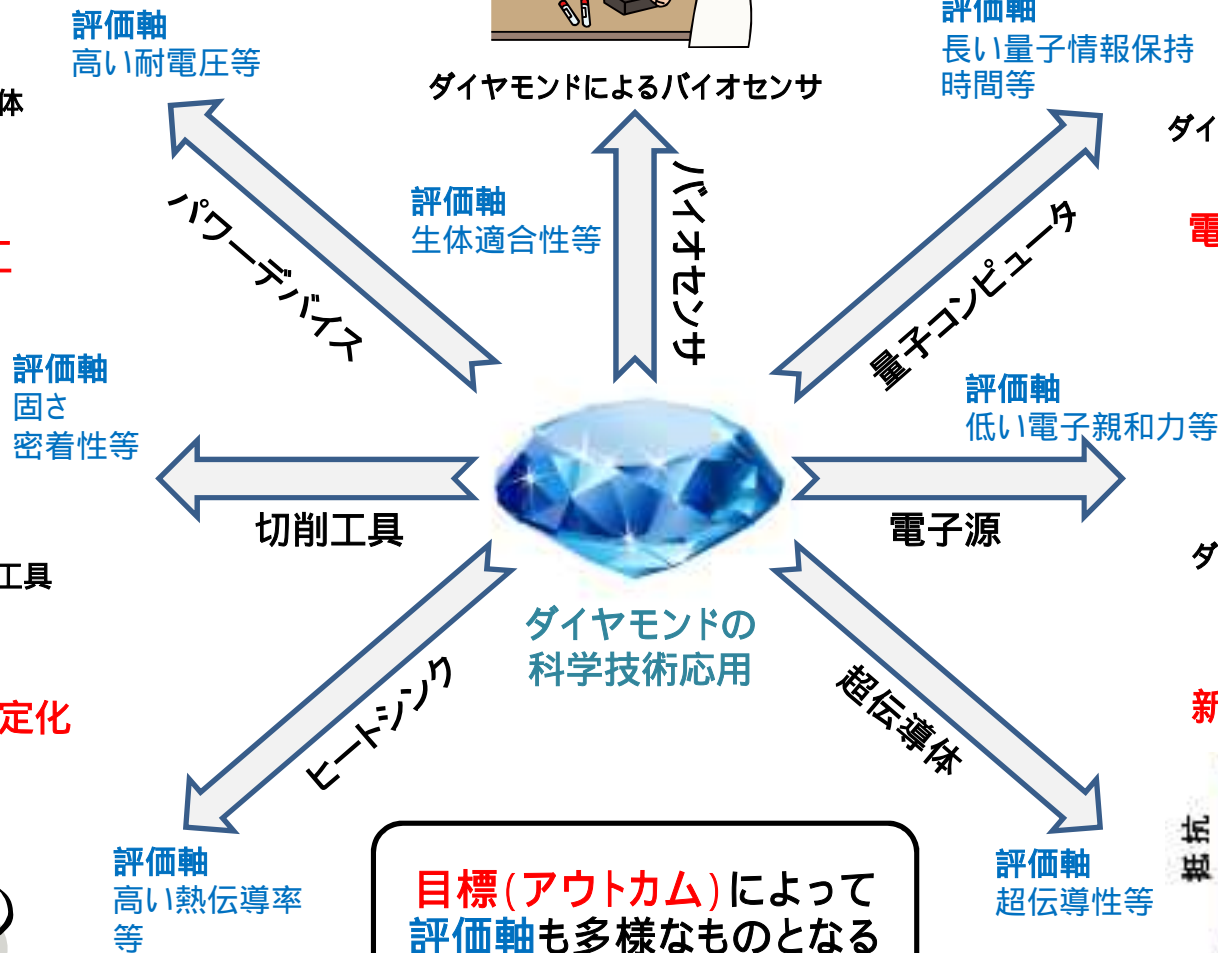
評価軸
高い耐電圧等

体

ダイヤモンドによるバイオセンサ

評価軸
長い量子情報保持時間等

ダイ

パワーデバイス

評価軸
生体適合性等

バイオセンサ

量子コンピュータ

電

評価軸
固さ
密着性等

評価軸
低い電子親和力等

切削工具

電子源

工具

ダイヤモンドの
科学技術応用

ダ

ヒートシンク

超伝導体

定化

新

評価軸
高い熱伝導率等

目標(アウトカム)によって
評価軸も多様なものとなる

評価軸
超伝導性等